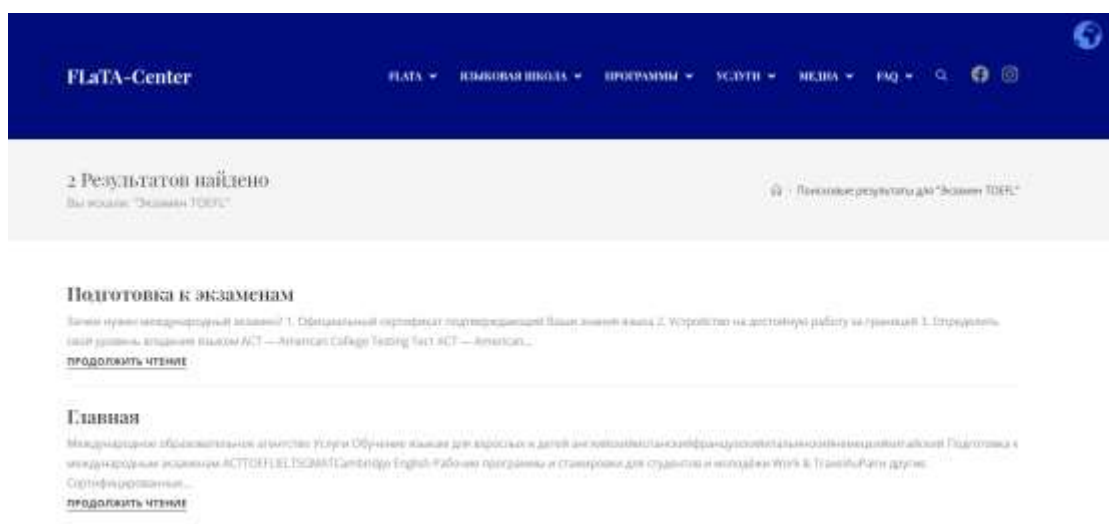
FLaTA-Center

FLATA ▾ ЯЗЫКОВАЯ ШКОЛА ▾ ПРОГРАММЫ ▾ УСЛУГИ ▾ МЕДИА ▾ FAQ ▾

2 Результатов найдено

Вы искали: "Экзамен TOEFL"

Поисковые результаты для "Экзамен TOEFL"

Подготовка к экзаменам

Зачем нужен международный экзамен? 1. Официальный сертификат подтверждающий Ваше знание языка 2. Устройство на достойную работу за границей 3. Определить свой уровень владения языком ACT — American College Testing Тест ACT — American...

ПРОДОЛЖИТЬ ЧТЕНИЕ

Главная

Международное образовательное агентство Услуги Обучение языкам для взрослых и детей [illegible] Подготовка к международным экзаменам ACTTOEFLIELTSGMATCambridge English Рабочие программы и стажировки для студентов и молодежи Work & Travel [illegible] другие Сертифицированные...

ПРОДОЛЖИТЬ ЧТЕНИЕ